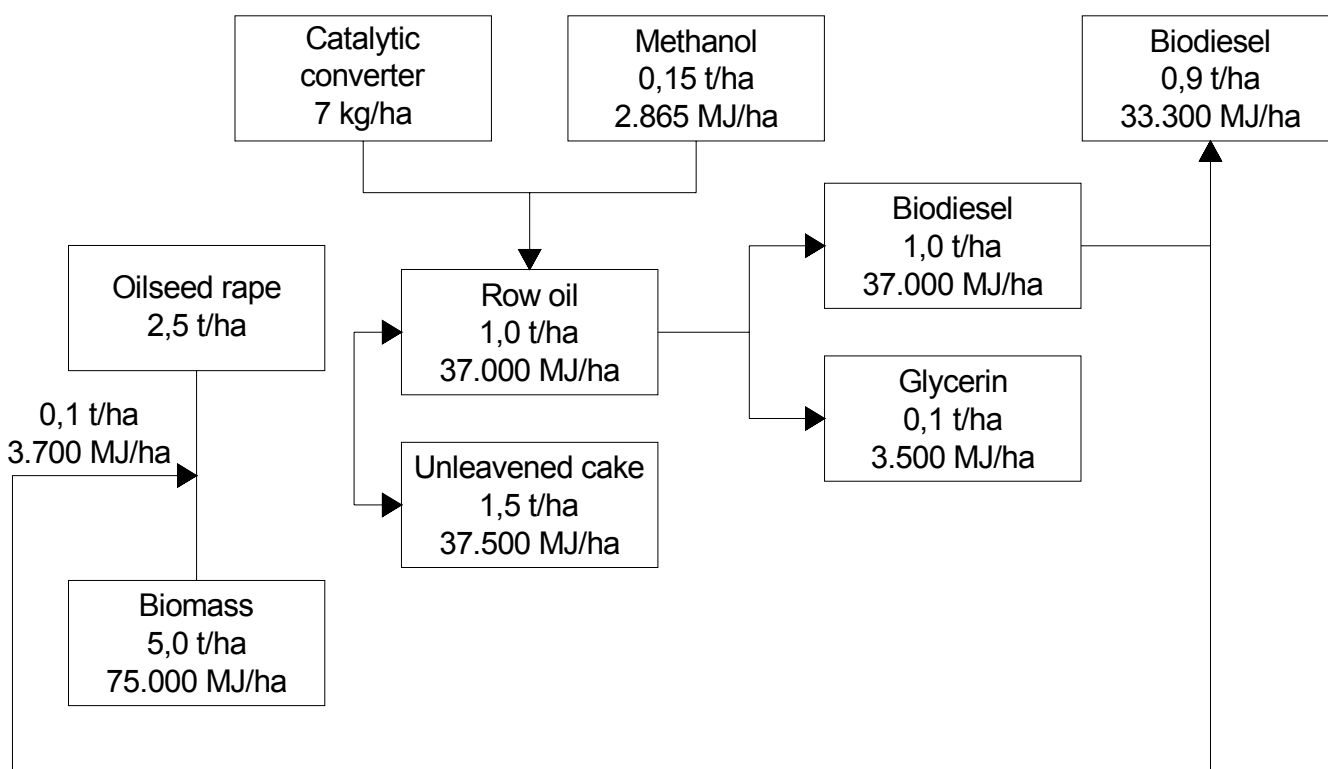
Catalytic converter
7 kg/ha

Methanol
0,15 t/ha
2.865 MJ/ha

Biodiesel
0,9 t/ha
33.300 MJ/ha

Oilseed rape
2,5 t/ha

Row oil
1,0 t/ha
37.000 MJ/ha

Biodiesel
1,0 t/ha
37.000 MJ/ha

0,1 t/ha
3.700 MJ/ha

Glycerin
0,1 t/ha
3.500 MJ/ha

Unleavened cake
1,5 t/ha
37.500 MJ/ha

Biomass
5,0 t/ha
75.000 MJ/ha